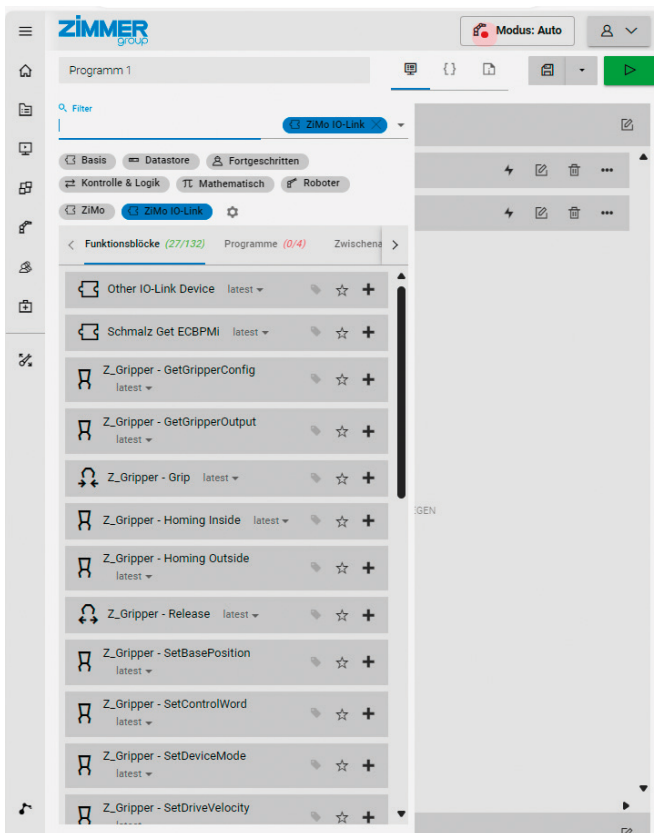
ZiMMER group

Modus: Auto

Programm 1

Filter

ZiMo IO-Link

Basis
Datastore
Fortgeschritten
Kontrolle & Logik
Mathematisch
Roboter
ZiMo
ZiMo IO-Link

Funktionsblöcke (27/132)
Programme (0/4)
Zwischena

Other IO-Link Device latest
Schmalz Get ECBPMi latest
Z_Gripper - GetGripperConfig latest
Z_Gripper - GetGripperOutput latest
Z_Gripper - Grip latest
Z_Gripper - Homing Inside latest
Z_Gripper - Homing Outside latest
Z_Gripper - Release latest
Z_Gripper - SetBasePosition latest
Z_Gripper - SetControlWord latest
Z_Gripper - SetDeviceMode latest
Z_Gripper - SetDriveVelocity

EGEN